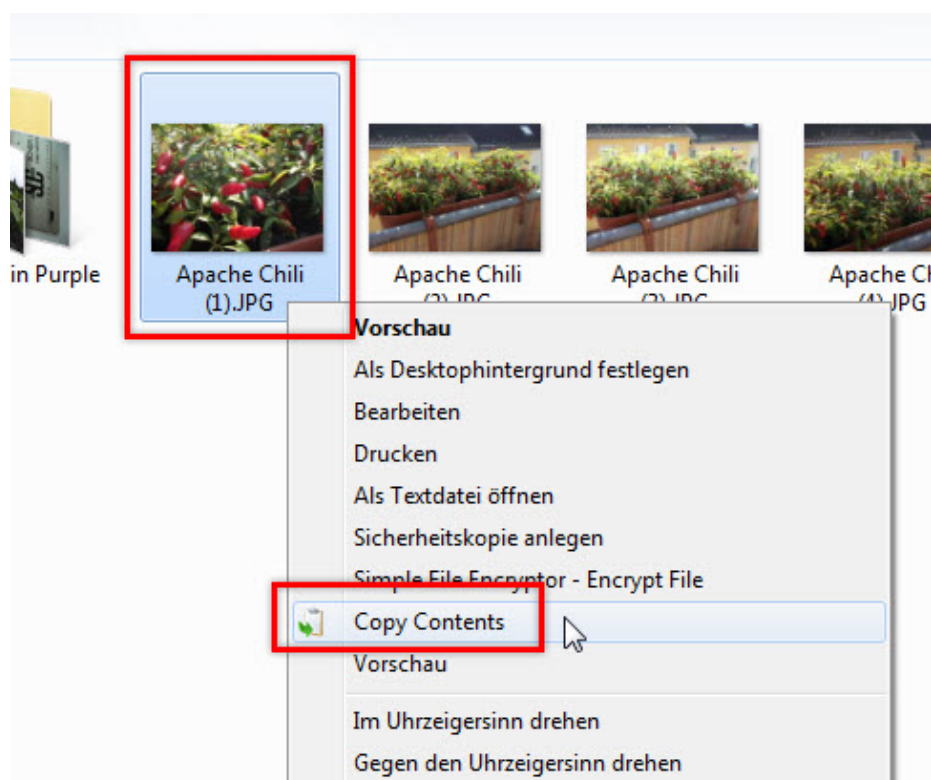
in Purple

Apache Chili (1).JPG

Apache Chili (2).JPG

Apache Chili (3).JPG

Apache Ch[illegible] (4).JPG

Vorschau
Als Desktophintergrund festlegen
Bearbeiten
Drucken
Als Textdatei öffnen
Sicherheitskopie anlegen
Simple File Encryptor - Encrypt File
Copy Contents
Vorschau
Im Uhrzeigersinn drehen
Gegen den Uhrzeigersinn drehen